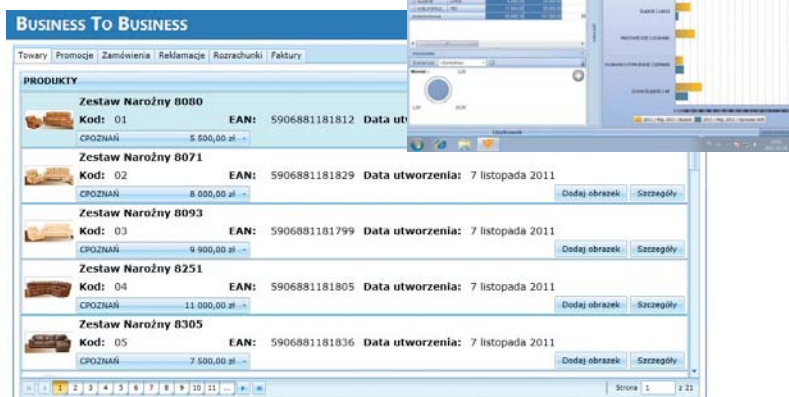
BUSINESS TO BUSINESS

Towary | Promocje | Zamówienia | Reklamacje | Rozrachunki | Faktury

PRODUKTY

Zestaw Narożny 8080
Kod: 01 EAN: 5906881181812 Data utw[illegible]
CPOZNAŃ 5 500,00 zł

Zestaw Narożny 8071
Kod: 02 EAN: 5906881181829 Data utworzenia: 7 listopada 2011
CPOZNAŃ 8 000,00 zł
Dodaj obrazek Szczegóły

Zestaw Narożny 8093
Kod: 03 EAN: 5906881181799 Data utworzenia: 7 listopada 2011
CPOZNAŃ 9 900,00 zł
Dodaj obrazek Szczegóły

Zestaw Narożny 8251
Kod: 04 EAN: 5906881181805 Data utworzenia: 7 listopada 2011
CPOZNAŃ 11 000,00 zł
Dodaj obrazek Szczegóły

Zestaw Narożny 8305
Kod: 05 EAN: 5906881181836 Data utworzenia: 7 listopada 2011
CPOZNAŃ 7 500,00 zł
Dodaj obrazek Szczegóły

1 2 3 4 5 6 7 8 9 10 11 ...
Strona 1 z 21

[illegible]